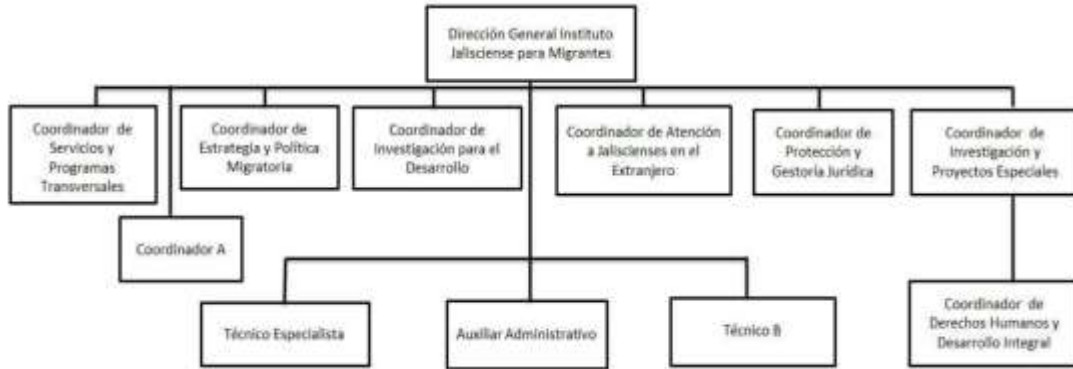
Dirección General Instituto Jalisciense para Migrantes

Coordinador de Servicios y Programas Transversales

Coordinador de Estrategia y Política Migratoria

Coordinador de Investigación para el Desarrollo

Coordinador de Atención a Jaliscienses en el Extranjero

Coordinador de Protección y Gestoría Jurídica

Coordinador de Investigación y Proyectos Especiales

Coordinador A

Técnico Especialista

Auxiliar Administrativo

Técnico B

Coordinador de Derechos Humanos y Desarrollo Integral